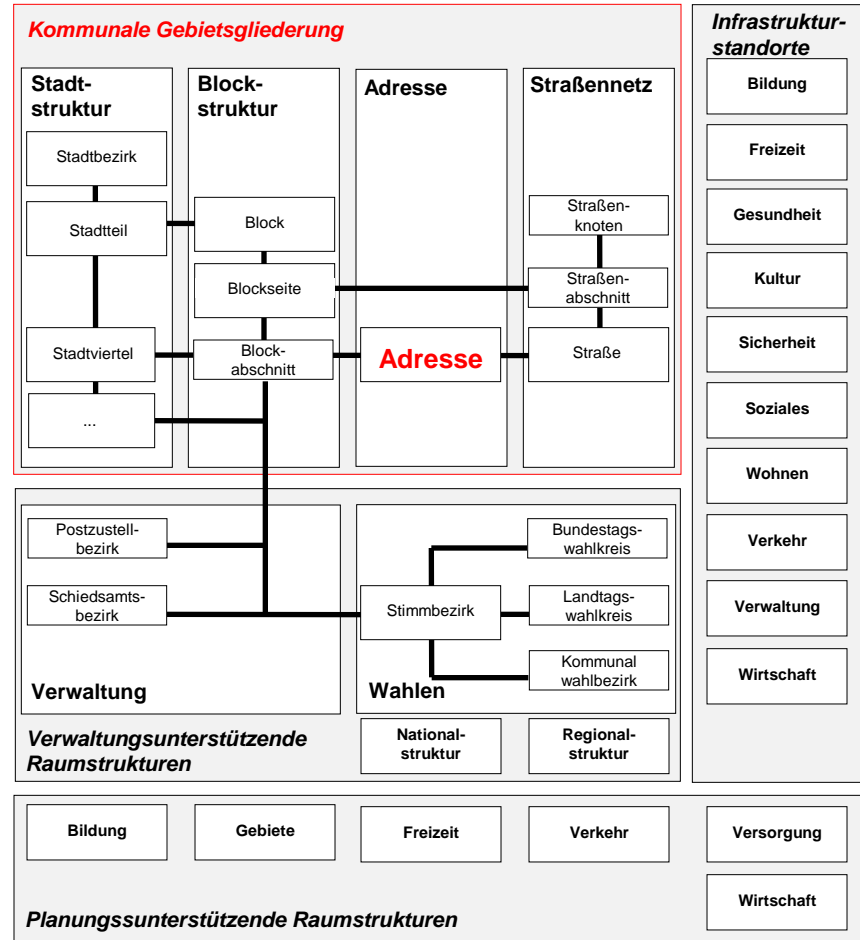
Kommunale Gebietsgliederung

Stadtstruktur

Stadtbezirk

Stadtteil

Stadtviertel

...

Blockstruktur

Block

Blockseite

Blockabschnitt

Adresse

Adresse

Straßennetz

Straßenknoten

Straßenabschnitt

Straße

Infrastrukturstandorte

Bildung

Freizeit

Gesundheit

Kultur

Sicherheit

Soziales

Wohnen

Verkehr

Verwaltung

Wirtschaft

Postzustellbezirk

Schiedsamtsbezirk

Verwaltung

Stimmbezirk

Bundestagswahlkreis

Landtagswahlkreis

Kommunal wahlbezirk

Wahlen

Verwaltungsunterstützende Raumstrukturen

Nationalstruktur

Regionalstruktur

Bildung

Gebiete

Freizeit

Verkehr

Versorgung

Wirtschaft

Planungssunterstützende Raumstrukturen